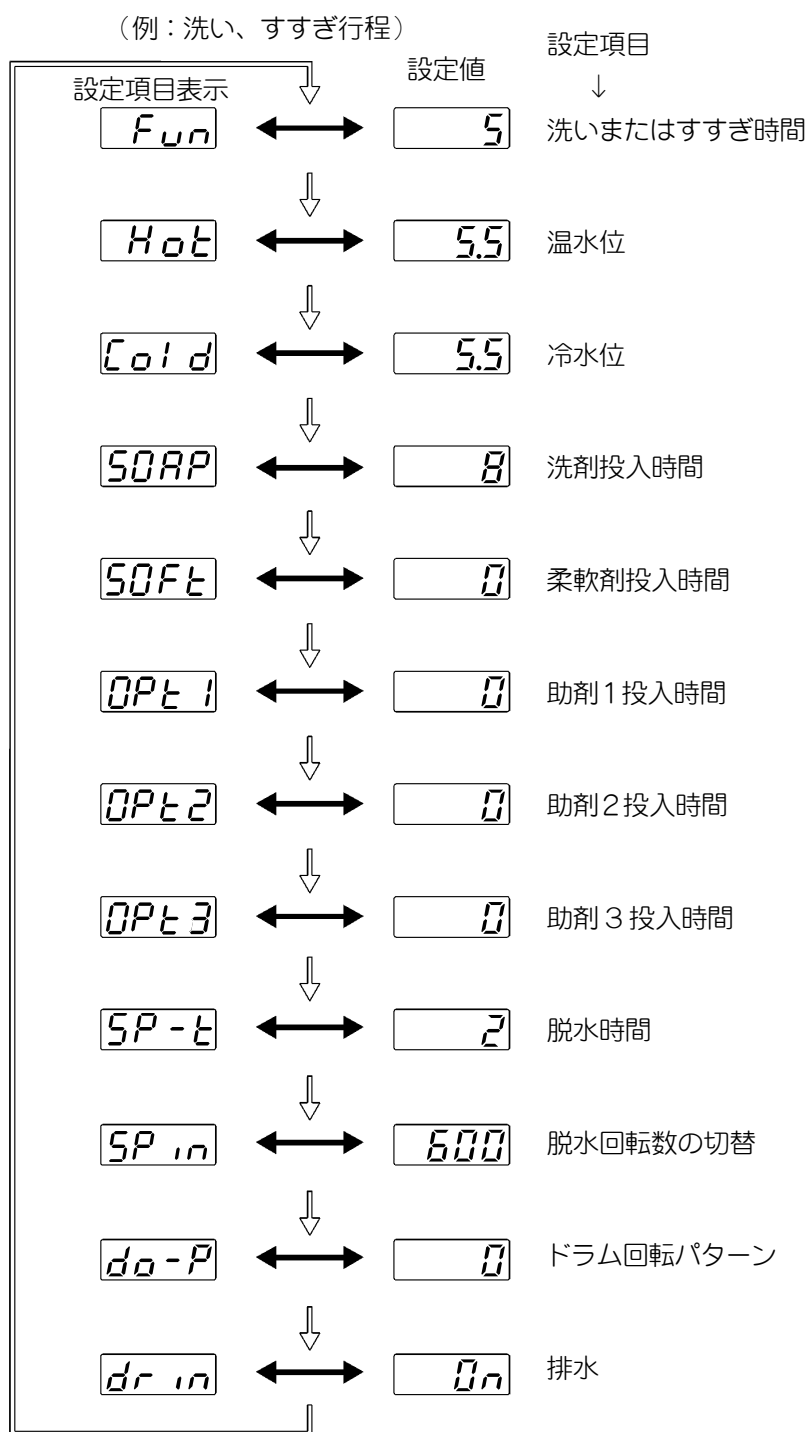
(例：洗い、すすぎ行程)

設定項目表示

設定値

設定項目
↓

| 設定項目表示 | 設定値 | 設定項目 |
|---|---|---|
| Fun | 5 | 洗いまたはすすぎ時間 |
| Hot | 5.5 | 温水位 |
| Cold | 5.5 | 冷水位 |
| SOAP | 8 | 洗剤投入時間 |
| SOFt | 0 | 柔軟剤投入時間 |
| OPt1 | 0 | 助剤1投入時間 |
| OPt2 | 0 | 助剤2投入時間 |
| OPt3 | 0 | 助剤3投入時間 |
| SP-t | 2 | 脱水時間 |
| SPin | 600 | 脱水回転数の切替 |
| do-P | 0 | ドラム回転パターン |
| drin | On | 排水 |